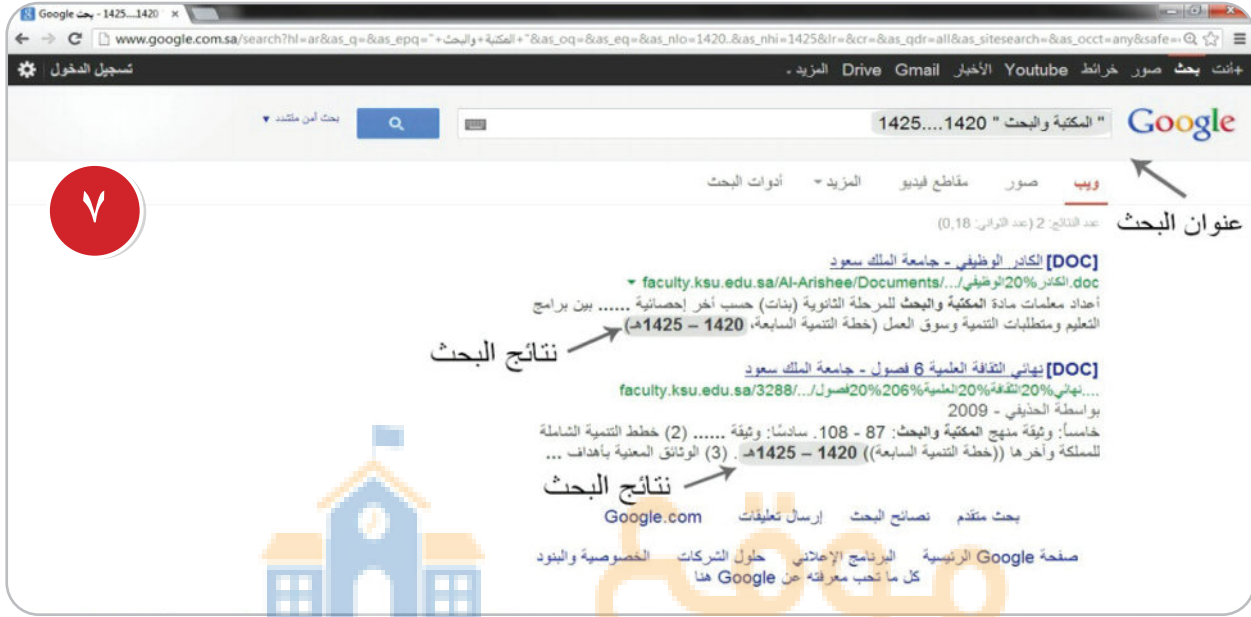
Google - بحث 1425....1420

www.google.com.sa/search?hl=ar&as_q=&as_epq="+المكتبة+والبحث"+"&as_oq=&as_eq=&as_nlo=1420..&as_nhi=1425&lr=&cr=&as_qdr=all&as_sitesearch=&as_occt=any&safe=

+أنت بحث صور خرائط Youtube الأخبار Gmail Drive المزيد

تسجيل الدخول

Google

" المكتبة والبحث " 1420....1425

بحث آمن متشدد

ويب صور مقاطع فيديو المزيد أدوات البحث

عنوان البحث

٧

عدد النتائج: 2 (عدد الثواني: 0,18)

[DOC] الكادر الوظيفي - جامعة الملك سعود

faculty.ksu.edu.sa/Al-Arishee/Documents/.../الكادر%20الوظيفي.doc

أعداد معلمات مادة المكتبة والبحث للمرحلة الثانوية (بنات) حسب آخر إحصائية ...... بين برامج التعليم ومتطلبات التنمية وسوق العمل (خطة التنمية السابعة، 1420 – 1425هـ)

نتائج البحث

[DOC] نهائي الثقافة العلمية 6 فصول - جامعة الملك سعود

faculty.ksu.edu.sa/3288/.../نهائي%20الثقافة%20العلمية%206%20فصول....

بواسطة الحذيفي - 2009

خامساً: وثيقة منهج المكتبة والبحث: 87 - 108. سادساً: وثيقة ...... (2) خطط التنمية الشاملة للمملكة وآخرها ((خطة التنمية السابعة)) 1420 – 1425هـ. (3) الوثائق المعنية بأهداف ...

نتائج البحث

بحث متقدم نصائح البحث إرسال تعليقات Google.com

صفحة Google الرئيسية البرنامج الإعلاني حلول الشركات الخصوصية والبنود

كل ما تحب معرفته عن Google هنا